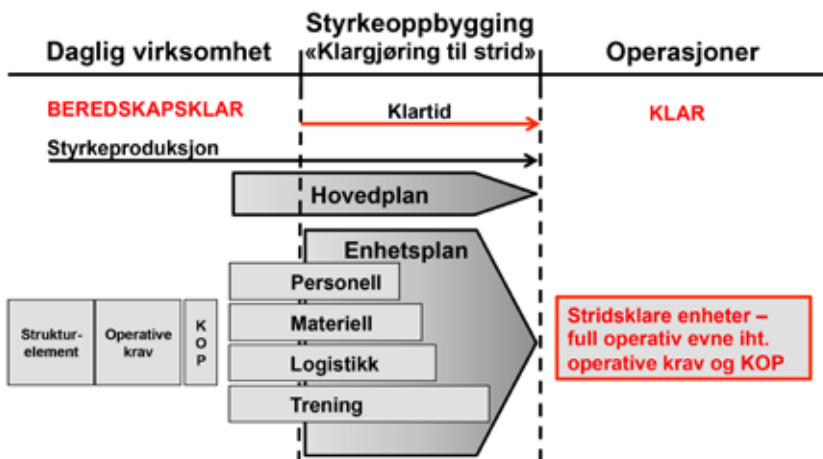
Daglig virksomhet

Styrkeoppbygging «Klargjøring til strid»

Operasjoner

BEREDSKAPSKLAR

Klartid

KLAR

Styrkeproduksjon

Hovedplan

Enhetsplan

Personell

Materiell

Logistikk

Trening

Strukturelement

Operative krav

K O P

Stridsklare enheter – full operativ evne iht. operative krav og KOP